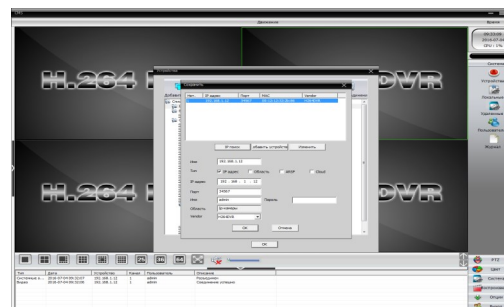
Движение

H.264 DVR

H.264 DVR

Устройства

Сохранить

Добавить

Имя | IP адрес | Порт | MAC | Vendor
192.168.1.13 | 34567 | | H264DVR

IP поиск | Обновить устройств | Изменить

Имя 192.168.1.13
Тип IP адрес DNS ARSP Cloud
IP адрес 192.168.1.13
Порт 34567
Имя admin Пароль
Область по-умолчанию
Vendor H264DVR

OK Отмена

OK

Время
09:33:08
2016-07-04
CPU : 1%

Система
Устройства
Просмотр
Удаленное
Пользователи
Журнал

Тип | Дата | Устройство | Канал | Пользователь | Описание
Состояние в... | 2016-07-04 09:33:07 | 192.168.1.13 | 1 | admin | Разъединен
Журнал | 2016-07-04 09:32:08 | 192.168.1.13 | 1 | admin | Соединение успешно

PTZ
Цвет
Система
Воспр.